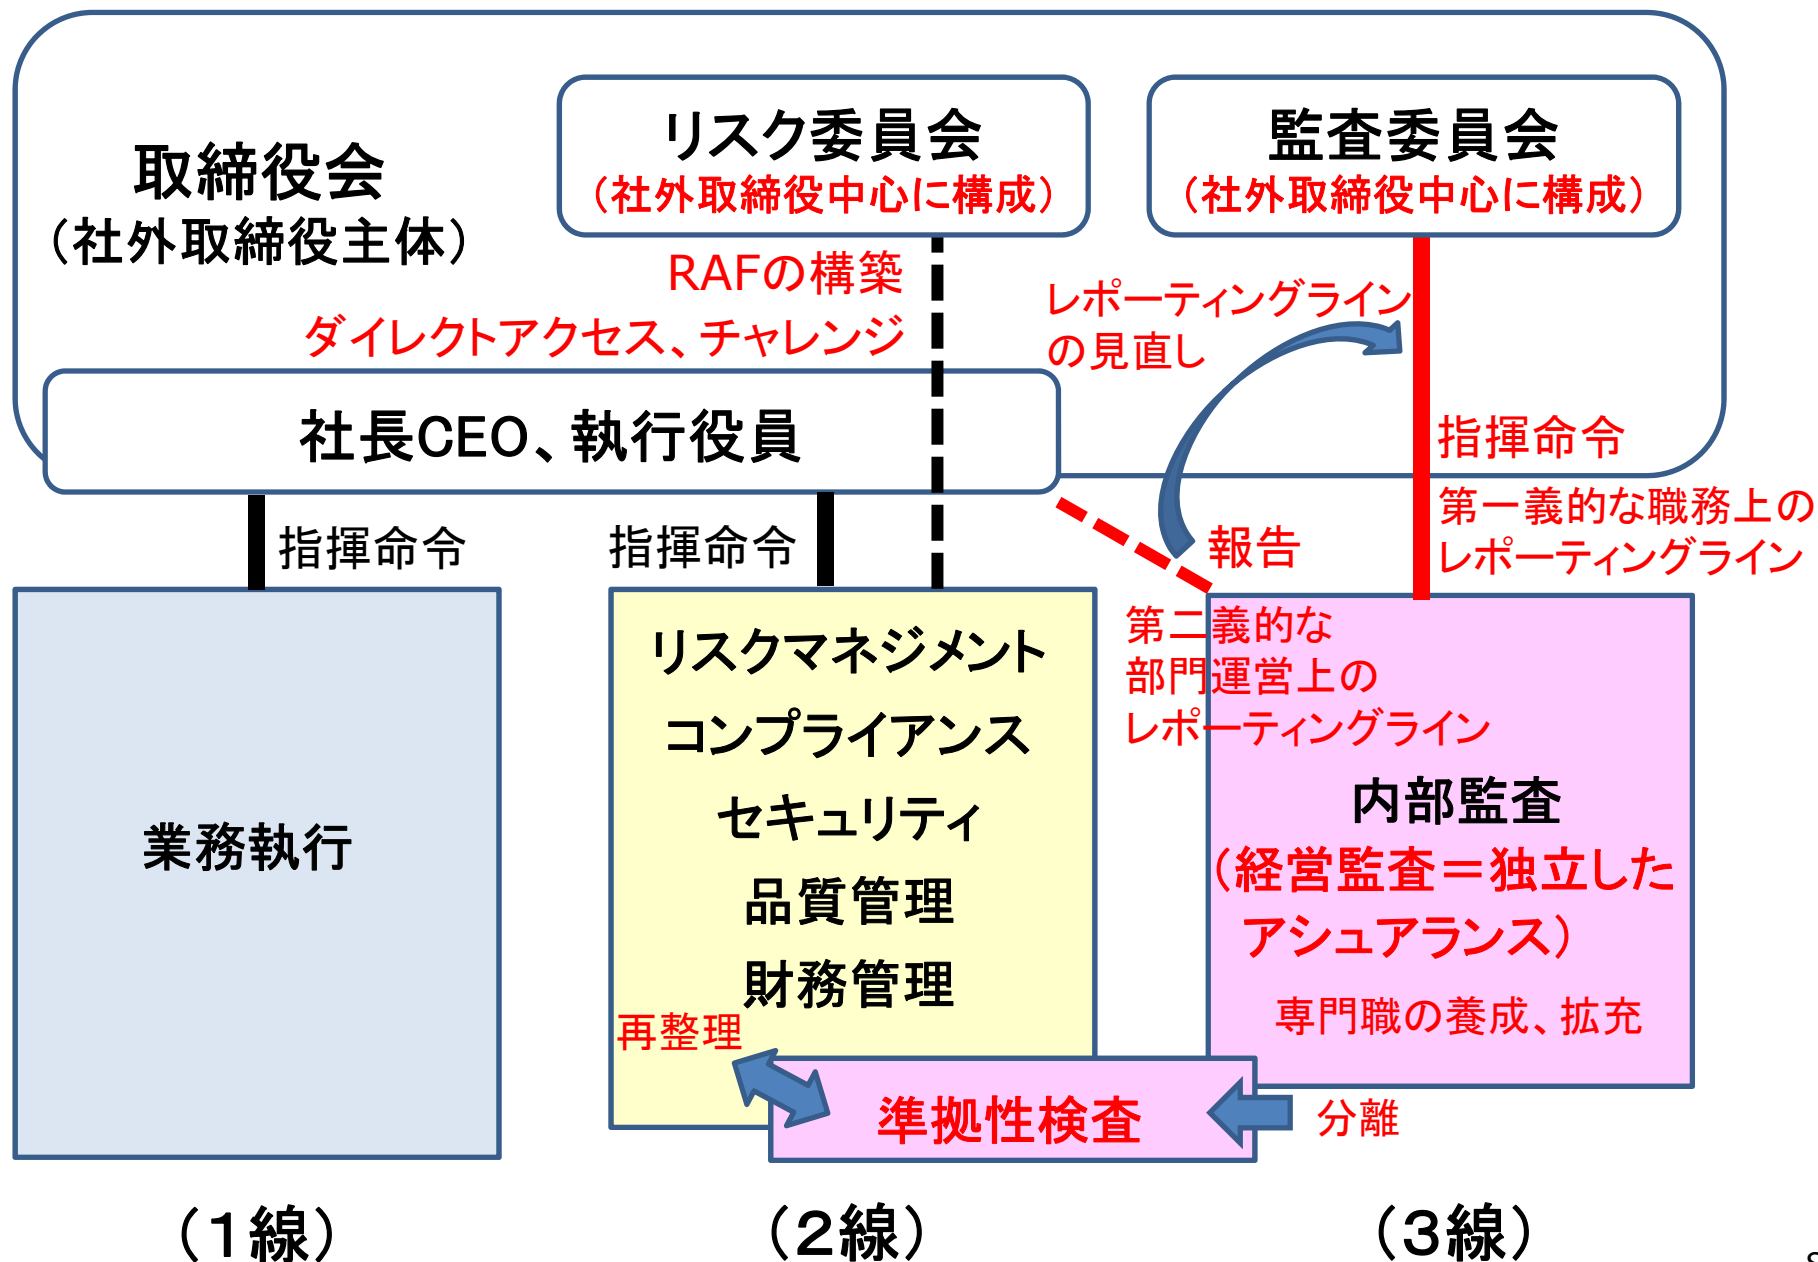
取締役会
（社外取締役主体）

リスク委員会
（社外取締役中心に構成）

監査委員会
（社外取締役中心に構成）

RAFの構築
ダイレクトアクセス、チャレンジ

レポーティングライン の見直し

社長CEO、執行役員

指揮命令

指揮命令

指揮命令

第一義的な職務上の レポーティングライン

報告

第二義的な 部門運営上の レポーティングライン

業務執行

リスクマネジメント
コンプライアンス
セキュリティ
品質管理
財務管理

再整理

内部監査
（経営監査＝独立した アシュアランス）
専門職の養成、拡充

準拠性検査

分離

（1線）

（2線）

（3線）